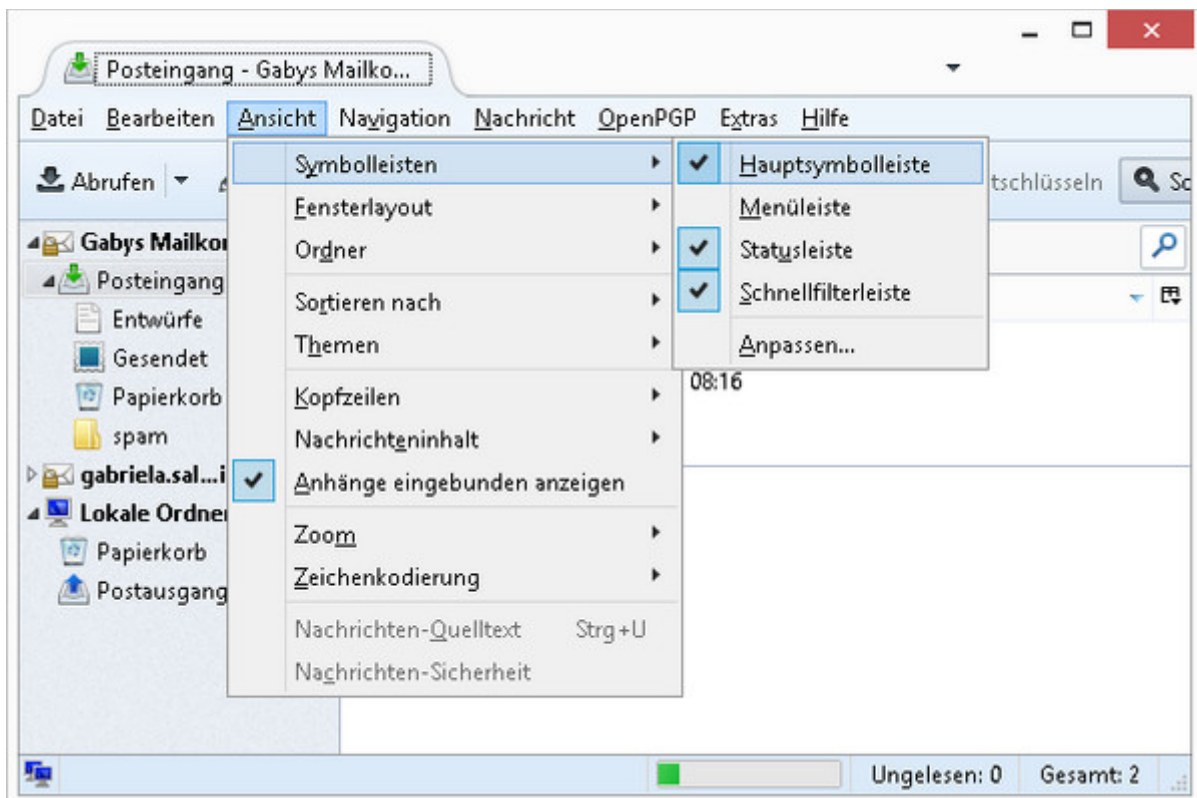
Posteingang - Gabys Mailko...

Datei Bearbeiten Ansicht Navigation Nachricht OpenPGP Extras Hilfe

Abrufen

Symbolleisten
Fensterlayout
Ordner
Sortieren nach
Themen
Kopfzeilen
Nachrichteninhalt
Anhänge eingebunden anzeigen
Zoom
Zeichenkodierung
Nachrichten-Quelltext Strg+U
Nachrichten-Sicherheit

Hauptsymbolleiste
Menüleiste
Statusleiste
Schnellfilterleiste
Anpassen...

tschlüsseln

Sc

Gabys Mailko
Posteingang
Entwürfe
Gesendet
Papierkorb
spam
gabriela.sal...i
Lokale Ordne
Papierkorb
Postausgang

08:16

Ungelesen: 0 Gesamt: 2